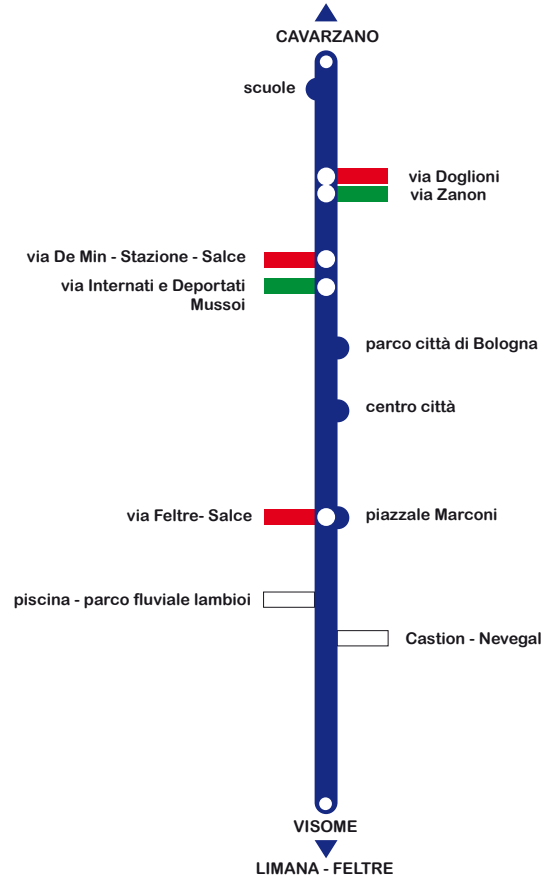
CAVARZANO

scuole

via Doglioni
via Zanon

via De Min - Stazione - Salce
via Internati e Deportati Mussoi

parco città di Bologna

centro città

via Feltre- Salce

piazzale Marconi

piscina - parco fluviale lambioi

Castion - Nevegal

VISOME

LIMANA - FELTRE